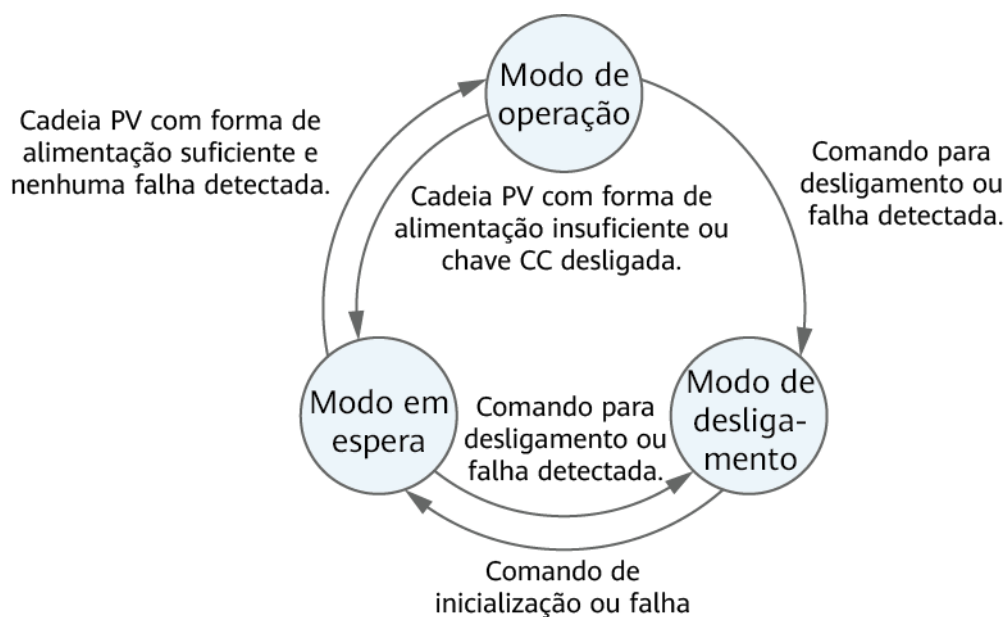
Modo de operação

Cadeia PV com forma de alimentação suficiente e nenhuma falha detectada.

Comando para desligamento ou falha detectada.

Cadeia PV com forma de alimentação insuficiente ou chave CC desligada.

Modo em espera

Comando para desligamento ou falha detectada.

Modo de desligamento

Comando de inicialização ou falha